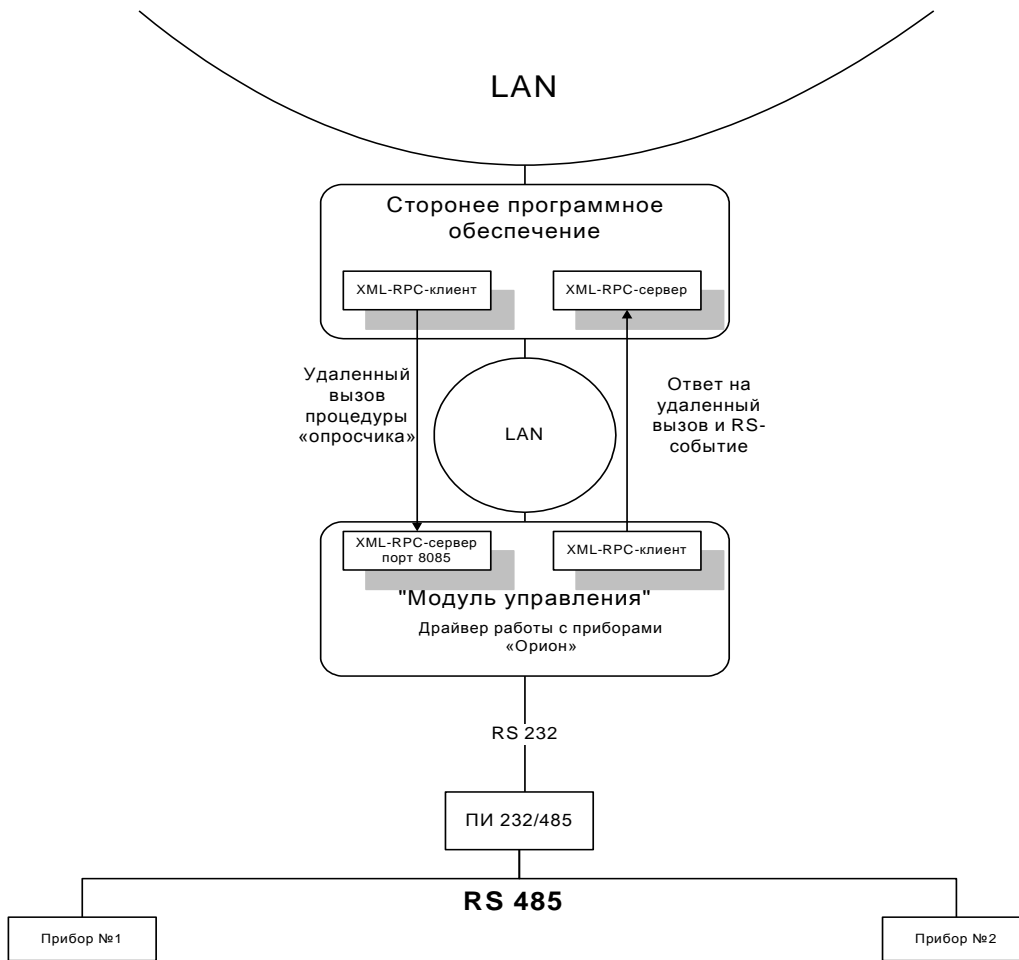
LAN

Сторонее программное обеспечение

XML-RPC-клиент

XML-RPC-сервер

Удаленный вызов процедуры «опросчика»

LAN

Ответ на удаленный вызов и RS-событие

XML-RPC-сервер порт 8085

XML-RPC-клиент

"Модуль управления"

Драйвер работы с приборами «Орион»

RS 232

ПИ 232/485

RS 485

Прибор №1

Прибор №2